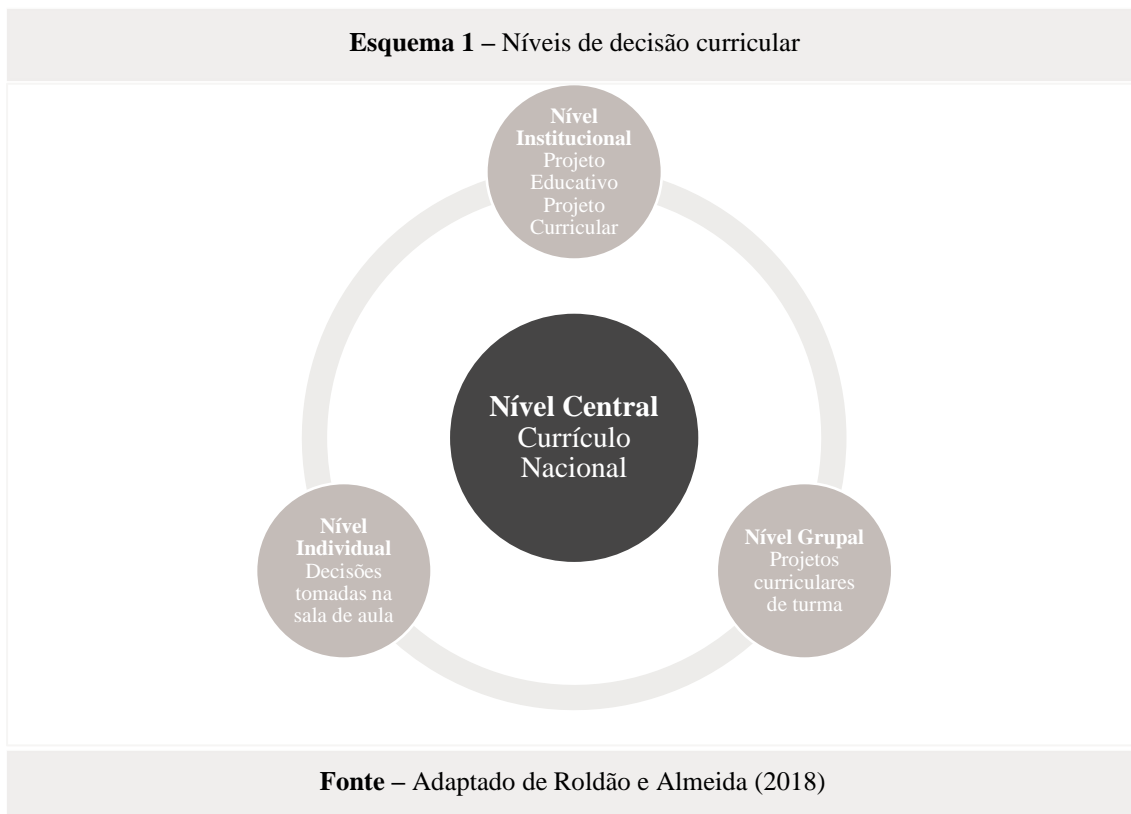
**Esquema 1 –** Níveis de decisão curricular

**Nível Institucional**
Projeto Educativo
Projeto Curricular

**Nível Central**
Currículo Nacional

**Nível Individual**
Decisões tomadas na sala de aula

**Nível Grupal**
Projetos curriculares de turma

**Fonte –** Adaptado de Roldão e Almeida (2018)